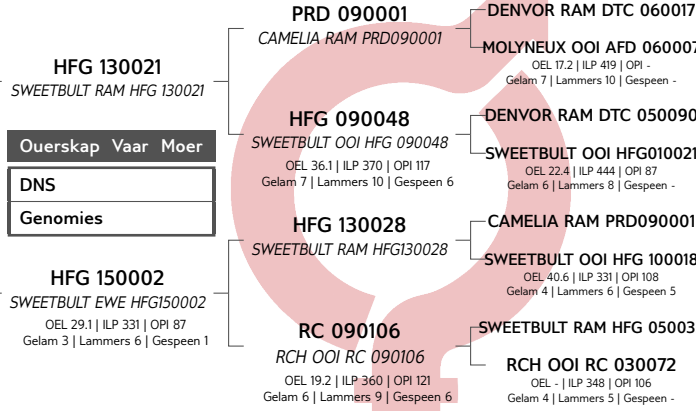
HFG 130021
SWEETBULT RAM HFG 130021

Ouerskap Vaar Moer
DNS
Genomies

HFG 150002
SWEETBULT EWE HFG150002
OEL 29.1 | ILP 331 | OPI 87
Gelam 3 | Lammers 6 | Gespeen 1

PRD 090001
CAMELIA RAM PRD090001

HFG 090048
SWEETBULT OOI HFG 090048
OEL 36.1 | ILP 370 | OPI 117
Gelam 7 | Lammers 10 | Gespeen 6

HFG 130028
SWEETBULT RAM HFG130028

RC 090106
RCH OOI RC 090106
OEL 19.2 | ILP 360 | OPI 121
Gelam 6 | Lammers 9 | Gespeen 6

DENVOR RAM DTC 060017

MOLYNEUX OOI AFD 060007
OEL 17.2 | ILP 419 | OPI -
Gelam 7 | Lammers 10 | Gespeen -

DENVOR RAM DTC 050090

SWEETBULT OOI HFG010021
OEL 22.4 | ILP 444 | OPI 87
Gelam 6 | Lammers 8 | Gespeen -

CAMELIA RAM PRD090001

SWEETBULT OOI HFG 100018
OEL 40.6 | ILP 331 | OPI 108
Gelam 4 | Lammers 6 | Gespeen 5

SWEETBULT RAM HFG 05003

RCH OOI RC 030072
OEL - | ILP 348 | OPI 106
Gelam 4 | Lammers 5 | Gespeen -